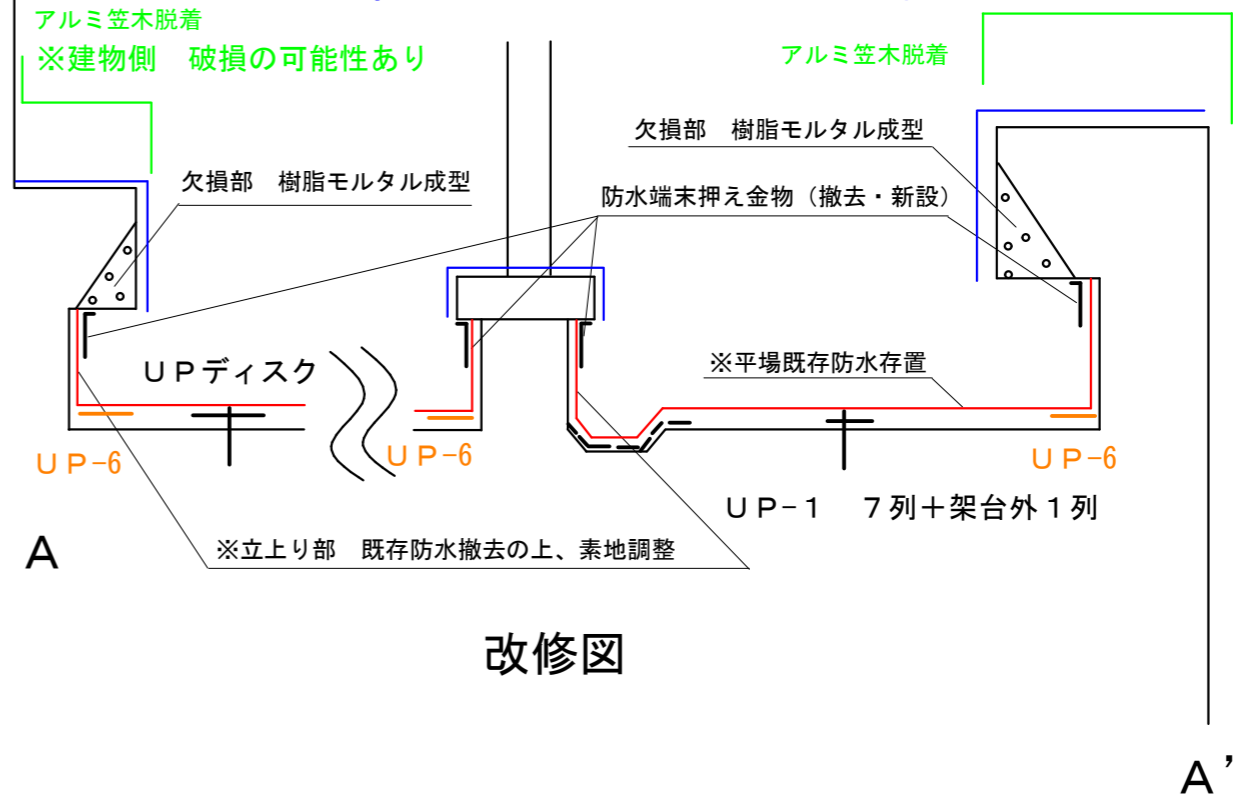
アルミ笠木脱着
※建物側　破損の可能性あり

アルミ笠木脱着

欠損部　樹脂モルタル成型

欠損部　樹脂モルタル成型

防水端末押え金物（撤去・新設）

ＵＰディスク

※平場既存防水存置

ＵＰ-6

ＵＰ-6

ＵＰ-6

ＵＰ-１　７列＋架台外１列

A

※立上り部　既存防水撤去の上、素地調整

改修図

A’